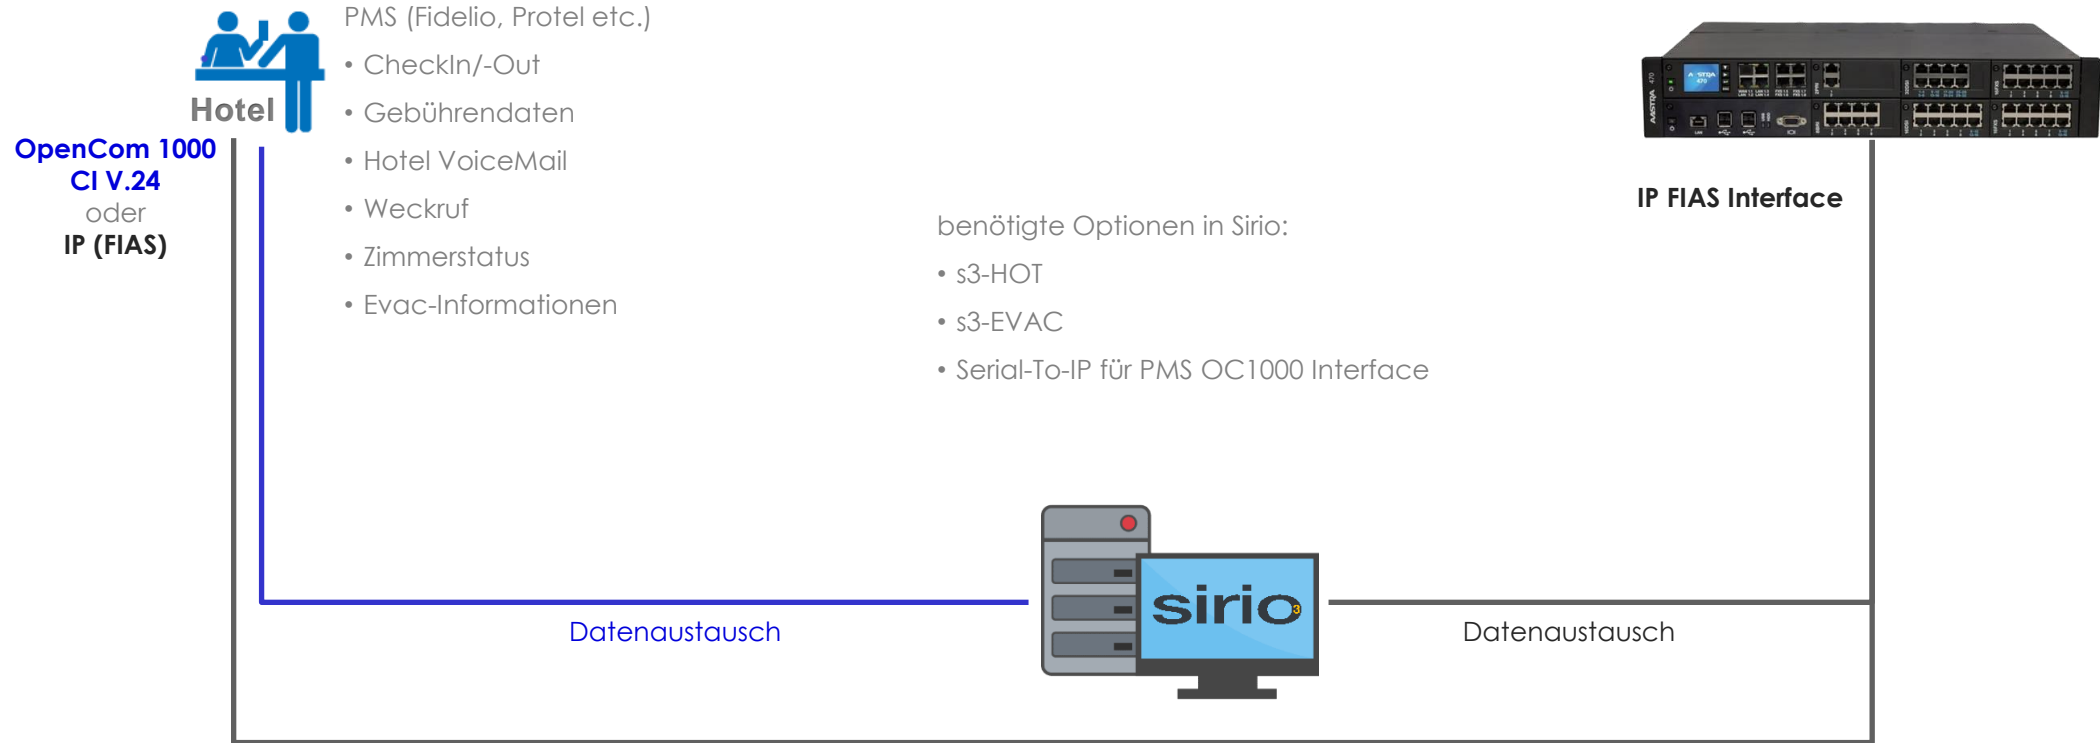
Hotel

OpenCom 1000
CI V.24
oder
IP (FIAS)

PMS (Fidelio, Protel etc.)
• CheckIn/-Out
• Gebührendaten
• Hotel VoiceMail
• Weckruf
• Zimmerstatus
• Evac-Informationen

IP FIAS Interface

benötigte Optionen in Sirio:
• s3-HOT
• s3-EVAC
• Serial-To-IP für PMS OC1000 Interface

sirio

Datenaustausch

Datenaustausch